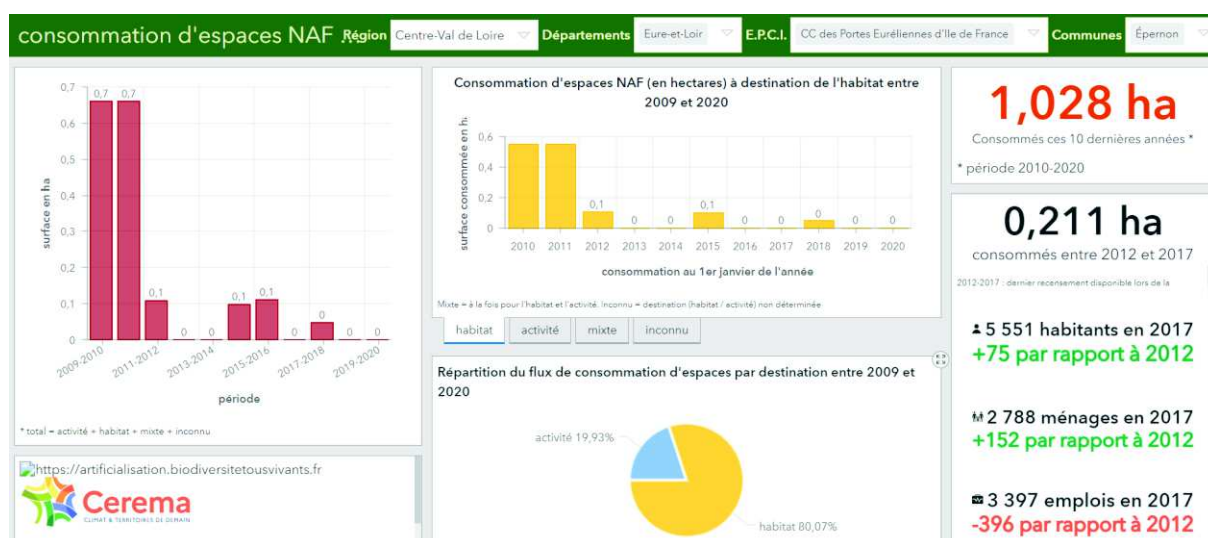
consommation d'espaces NAF Région Centre-Val de Loire Départements Eure-et-Loir E.P.C.I. CC des Portes Euréliennes d'Ile de France Communes Épernon

0,7 0,6 0,5 0,4 0,3 0,2 0,1 0

0,7 0,7 0,1 0 0 0,1 0,1 0 0,05 0 0

surface en ha

2009-2010 2011-2012 2013-2014 2015-2016 2017-2018 2019-2020

période

* total = activité + habitat + mixte + inconnu

Consommation d'espaces NAF (en hectares) à destination de l'habitat entre 2009 et 2020

0,6 0,4 0,2 0

surface consommée en ha

0,1 0 0 0,1 0 0 0 0 0

2010 2011 2012 2013 2014 2015 2016 2017 2018 2019 2020

consommation au 1er janvier de l'année

Mixte = à la fois pour l'habitat et l'activité. Inconnu = destination (habitat / activité) non déterminée

habitat activité mixte inconnu

Répartition du flux de consommation d'espaces par destination entre 2009 et 2020

activité 19,93%

habitat 80,07%

1,028 ha

Consommés ces 10 dernières années *

* période 2010-2020

0,211 ha

consommés entre 2012 et 2017

2012-2017 : dernier recensement disponible lors de la

5 551 habitants en 2017
+75 par rapport à 2012

2 788 ménages en 2017
+152 par rapport à 2012

3 397 emplois en 2017
-396 par rapport à 2012

https://artificialisation.biodiversitetousvivants.fr

Cerema
CLIMAT & TERRITOIRES DE DEMAIN